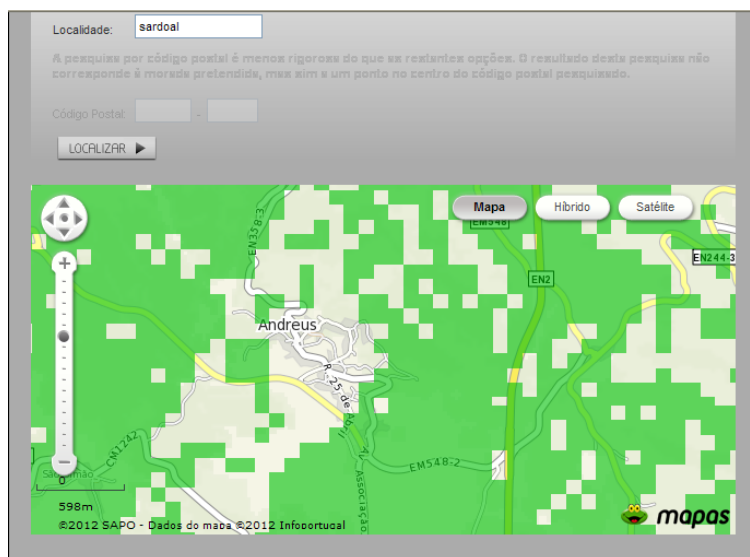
Localidade: sardoal

A pesquisa por código postal é menos rigorosa do que as restantes opções. O resultado desta pesquisa não corresponde à morada pretendida, mas sim a um ponto no centro do código postal pesquisado.

Código Postal: -

LOCALIZAR ▶

Mapa
Híbrido
Satélite

EN358-3
EN548
EN2
EN244-3
Andreus
R. 25 de Abril
Associação
EM548-2
CM1242
Sardoal
598m
©2012 SAPO - Dados do mapa ©2012 Infoportugal
mapas